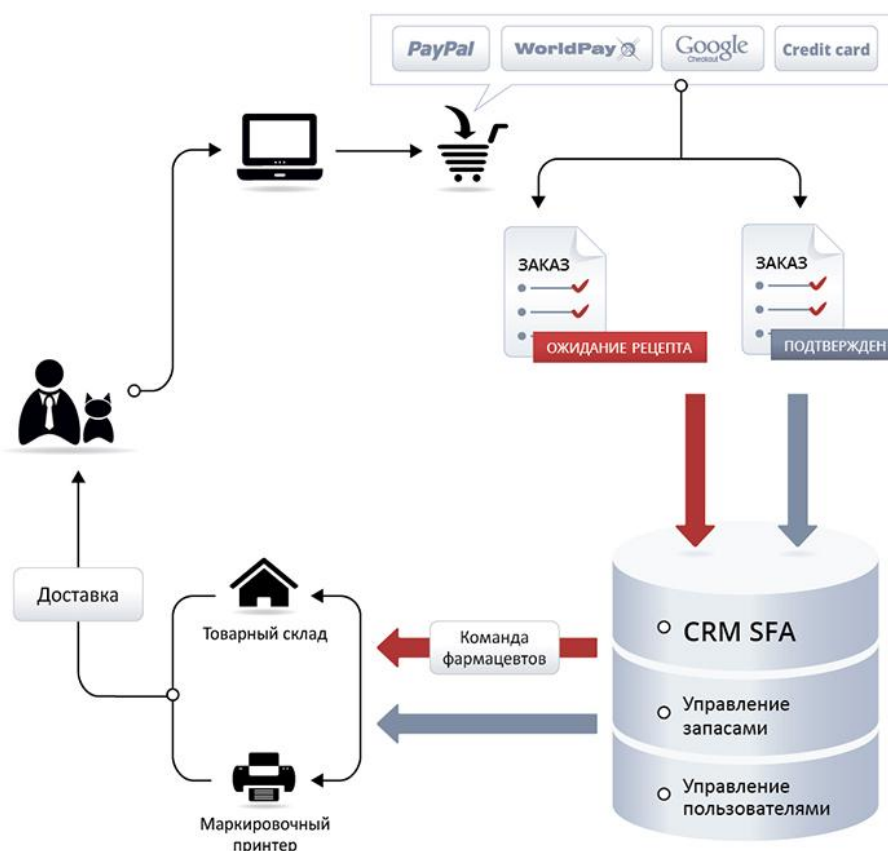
PayPal
WorldPay
Google Checkout
Credit card

ЗАКАЗ
ОЖИДАНИЕ РЕЦЕПТА

ЗАКАЗ
ПОДТВЕРЖДЕН

Доставка

Товарный склад

Команда фармацевтов

CRM SFA

Управление запасами

Управление пользователями

Маркировочный принтер